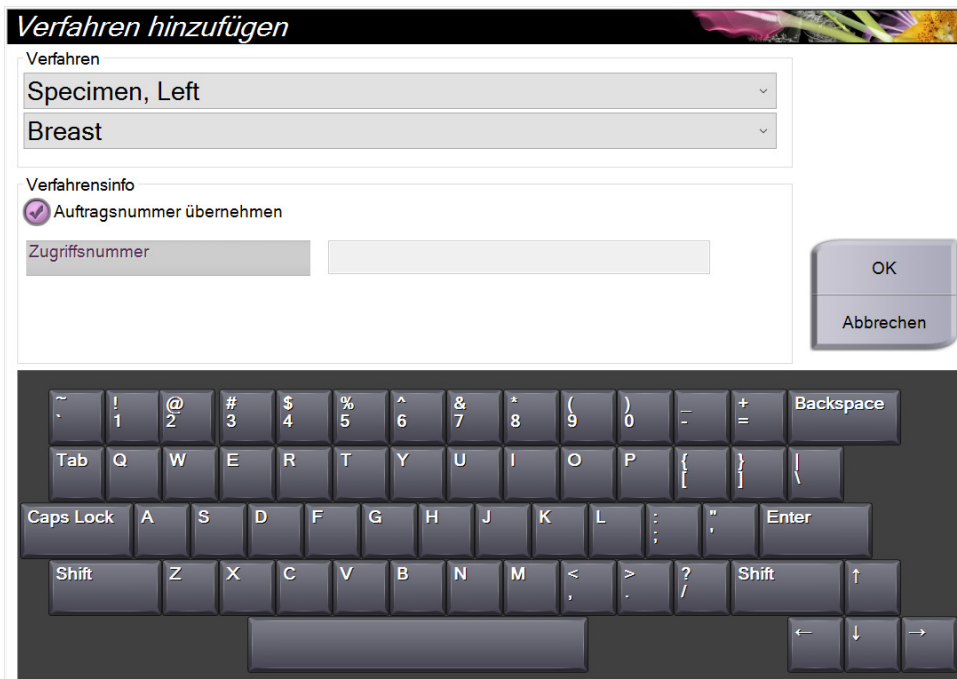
Verfahren hinzufügen

Verfahren

Specimen, Left

Breast

Verfahrensinfo

Auftragsnummer übernehmen

Zugriffsnummer

OK

Abbrechen

~
`
!
1
@
2
#
3
$
4
%
5
^
6
&
7
*
8
(
9
)
0
_
-
+
=
Backspace

Tab Q W E R T Y U I O P {
[
}
]
|
\

Caps Lock A S D F G H J K L :
;
"
'
Enter

Shift Z X C V B N M <
,
>
.
?
/
Shift ↑

← ↓ →